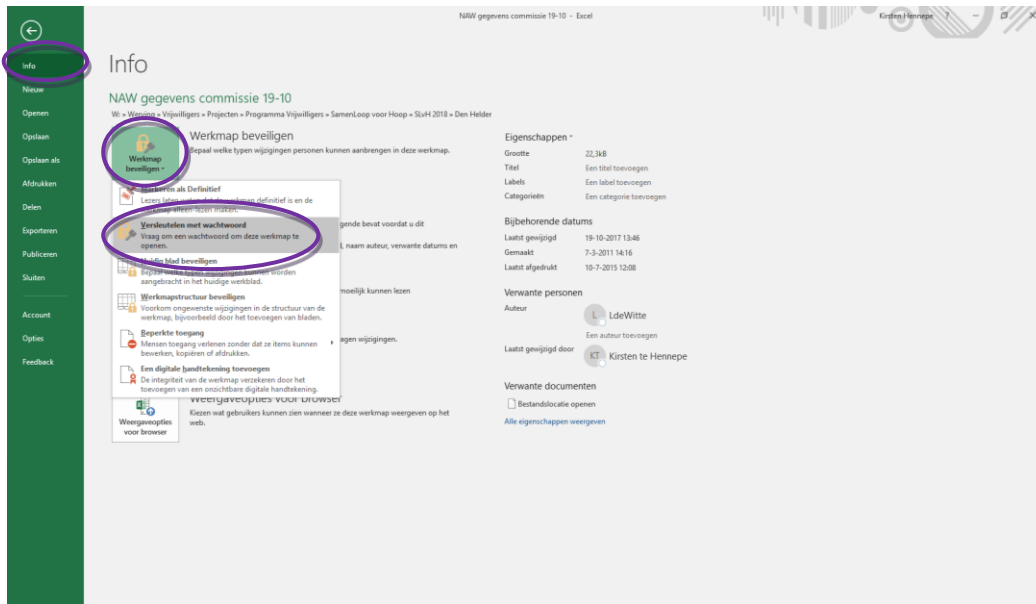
NAW gegevens commissie 19-10 - Excel

Kirsten Hennepe ? – □ ×

Info
Nieuw
Openen
Opslaan
Opslaan als
Afdrukken
Delen
Exporteren
Publiceren
Sluiten

Account
Opties
Feedback

Info

NAW gegevens commissie 19-10

W: » Wevying » Vrijwilligers » Projecten » Programma Vrijwilligers » SamenLoop voor Hoop » SLvH 2018 » Den Helder

Werkmap beveiligen

Werkmap beveiligen

Bepaal welke typen wijzigingen personen kunnen aanbrengen in deze werkmap.

Markeren als Definitief
Lezers laten weten dat de werkmap definitief is en de werkmap alleen-lezen maken.

Versleutelen met wachtwoord
Vraag om een wachtwoord om deze werkmap te openen.

Huidig blad beveiligen
Bepaal welke typen wijzigingen kunnen worden aangebracht in het huidige werkblad.

Werkmapstructuur beveiligen
Voorkom ongewenste wijzigingen in de structuur van de werkmap, bijvoorbeeld door het toevoegen van bladen.

Beperkte toegang
Mensen toegang verlenen zonder dat ze items kunnen bewerken, kopiëren of afdrukken.

Een digitale handtekening toevoegen
De integriteit van de werkmap verzekeren door het toevoegen van een onzichtbare digitale handtekening.

gende bevat voordat u dit

l, naam auteur, verwante datums en

moeilijk kunnen lezen

agen wijzigingen.

Weergaveopties voor browser

Weergaveopties voor browser

Kiezen wat gebruikers kunnen zien wanneer ze deze werkmap weergeven op het web.

Eigenschappen

Grootte 22,3kB
Titel Een titel toevoegen
Labels Een label toevoegen
Categorieën Een categorie toevoegen

Bijbehorende datums

Laatst gewijzigd 19-10-2017 13:46
Gemaakt 7-3-2011 14:16
Laatst afgedrukt 10-7-2015 12:08

Verwante personen

Auteur
L LdeWitte
Een auteur toevoegen

Laatst gewijzigd door
KT Kirsten te Hennepe

Verwante documenten

Bestandslocatie openen

Alle eigenschappen weergeven